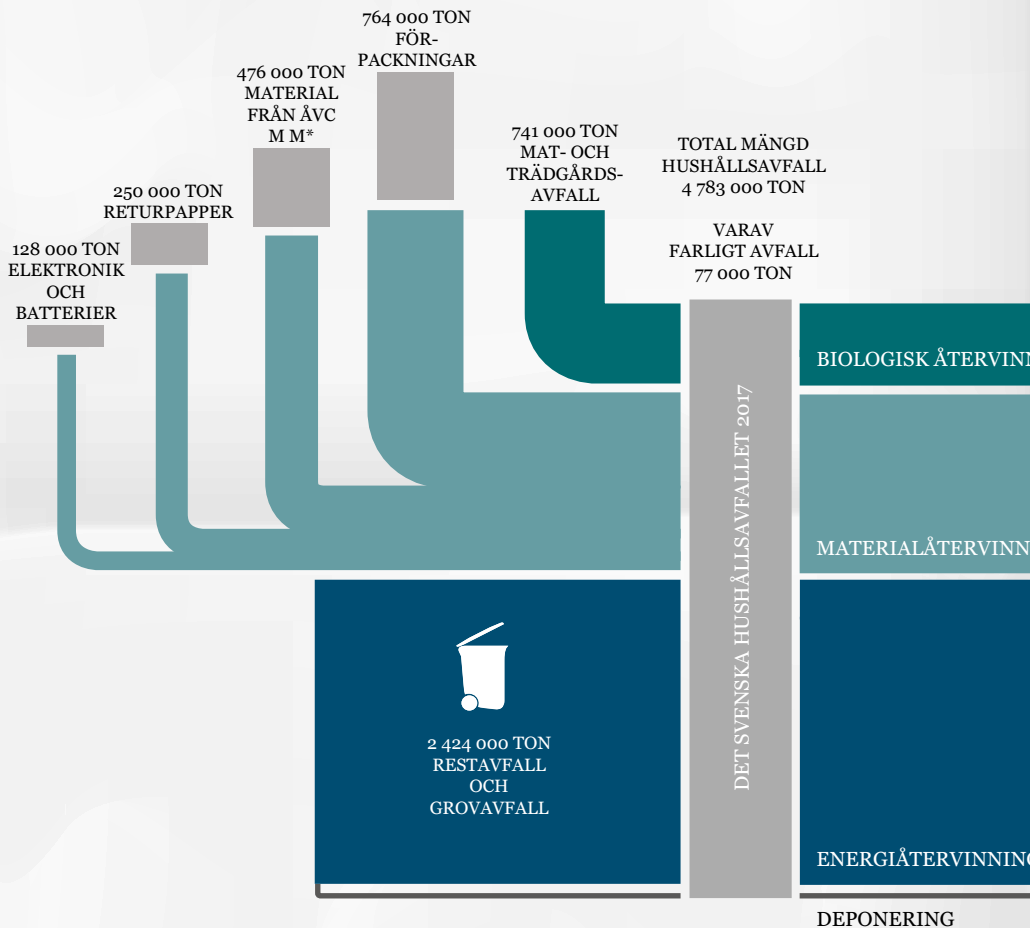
764 000 TON FÖR- PACKNINGAR

476 000 TON MATERIAL FRÅN ÅVC M M*

250 000 TON RETURPAPPER

128 000 TON ELEKTRONIK OCH BATTERIER

741 000 TON MAT- OCH TRÄDGÅRDS- AVFALL

TOTAL MÄNGD HUSHÅLLSAVFALL 4 783 000 TON

VARAV FARLIGT AVFALL 77 000 TON

DET SVENSKA HUSHÅLLSAVFALLET 2017

BIOLOGISK ÅTERVINN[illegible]

MATERIALÅTERVINN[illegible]

2 424 000 TON RESTAVFALL OCH GROVAVFALL

ENERGIÅTERVINNING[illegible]

DEPONERING